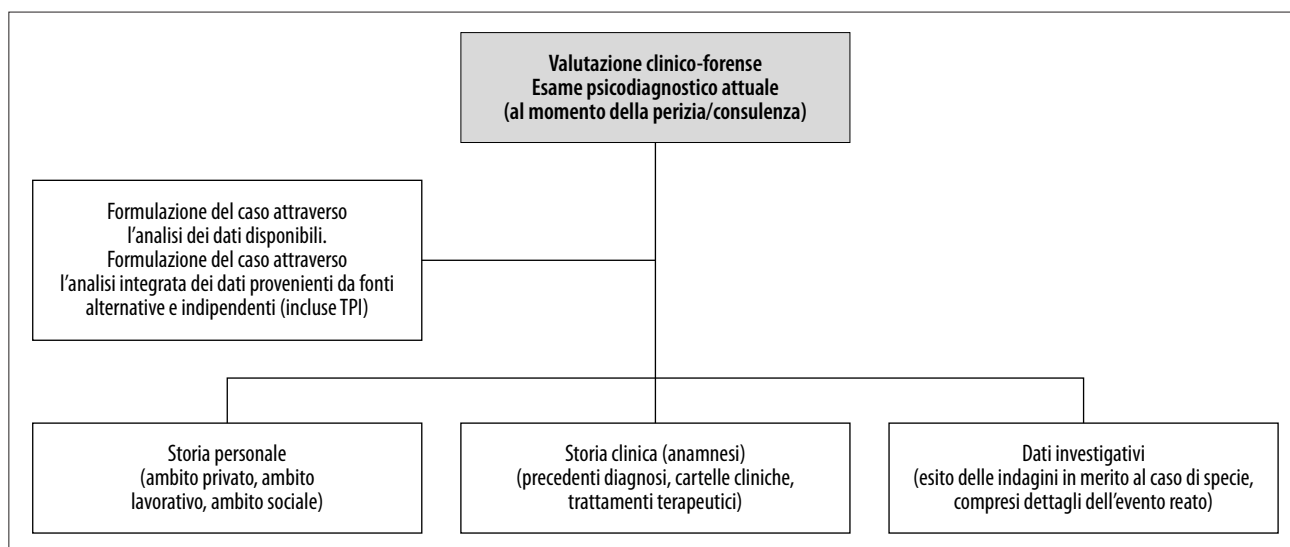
Valutazione clinico-forense
Esame psicodiagnostico attuale
(al momento della perizia/consulenza)

Formulazione del caso attraverso l'analisi dei dati disponibili. Formulazione del caso attraverso l'analisi integrata dei dati provenienti da fonti alternative e indipendenti (incluse TPI)

Storia personale (ambito privato, ambito lavorativo, ambito sociale)

Storia clinica (anamnesi) (precedenti diagnosi, cartelle cliniche, trattamenti terapeutici)

Dati investigativi (esito delle indagini in merito al caso di specie, compresi dettagli dell'evento reato)